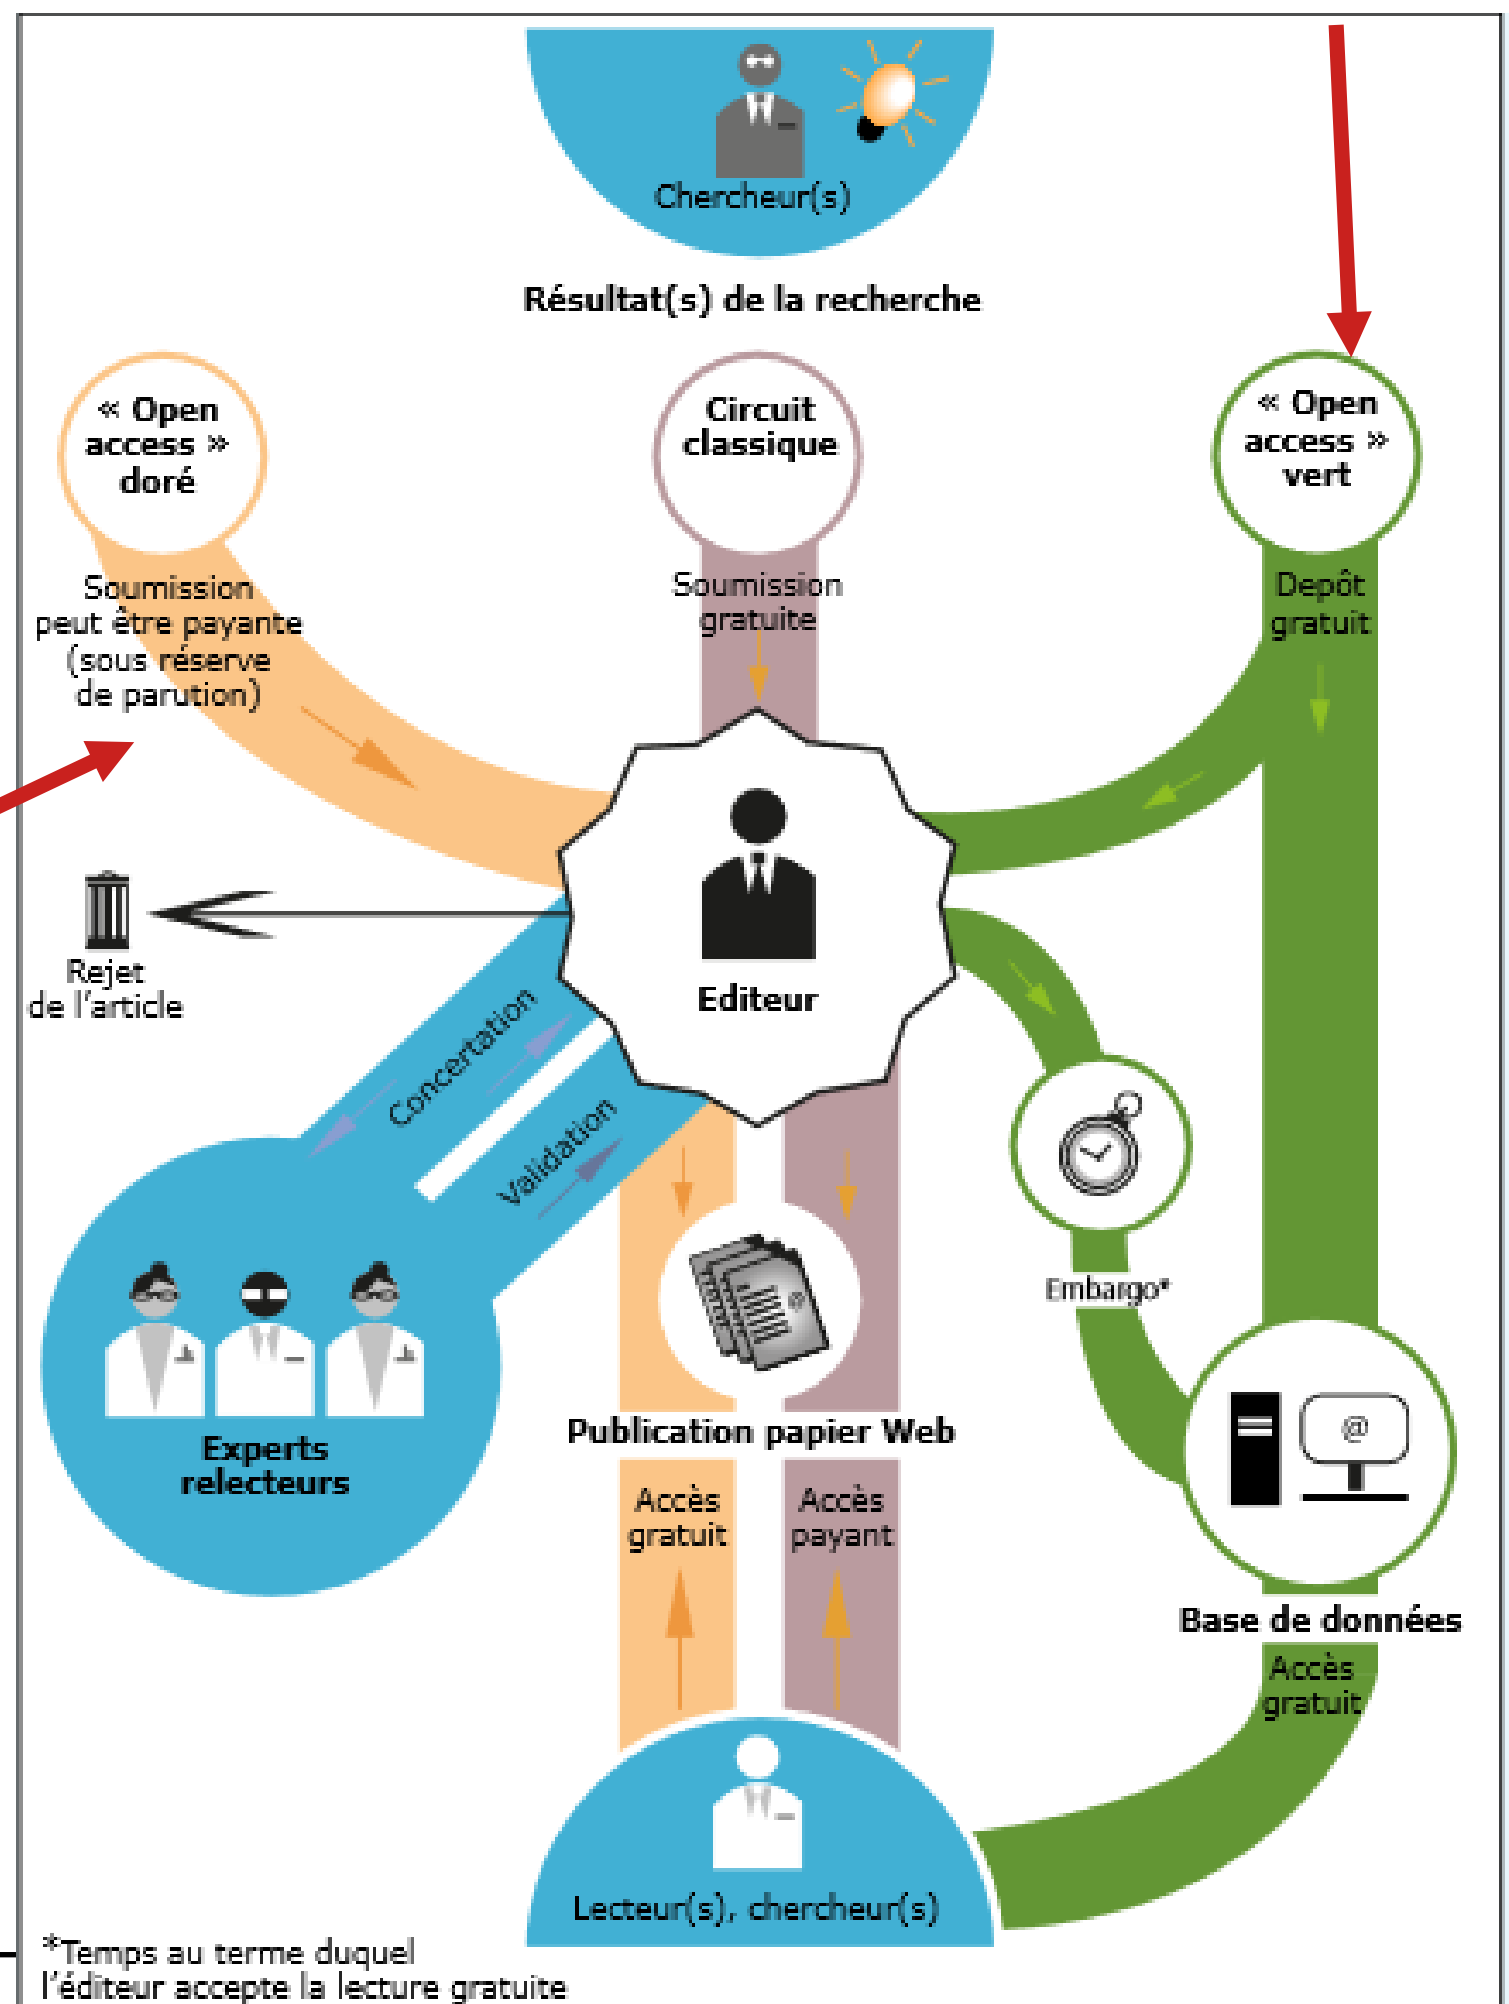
Chercheur(s)

Résultat(s) de la recherche

« Open access » doré

Circuit classique

« Open access » vert

Soumission peut être payante (sous réserve de parution)

Soumission gratuite

Depôt gratuit

Rejet de l'article

Editeur

Concertation

Validation

Embargo*

Experts relecteurs

Publication papier Web

Accès gratuit

Accès payant

Base de données

Accès gratuit

Lecteur(s), chercheur(s)

*Temps au terme duquel l'éditeur accepte la lecture gratuite